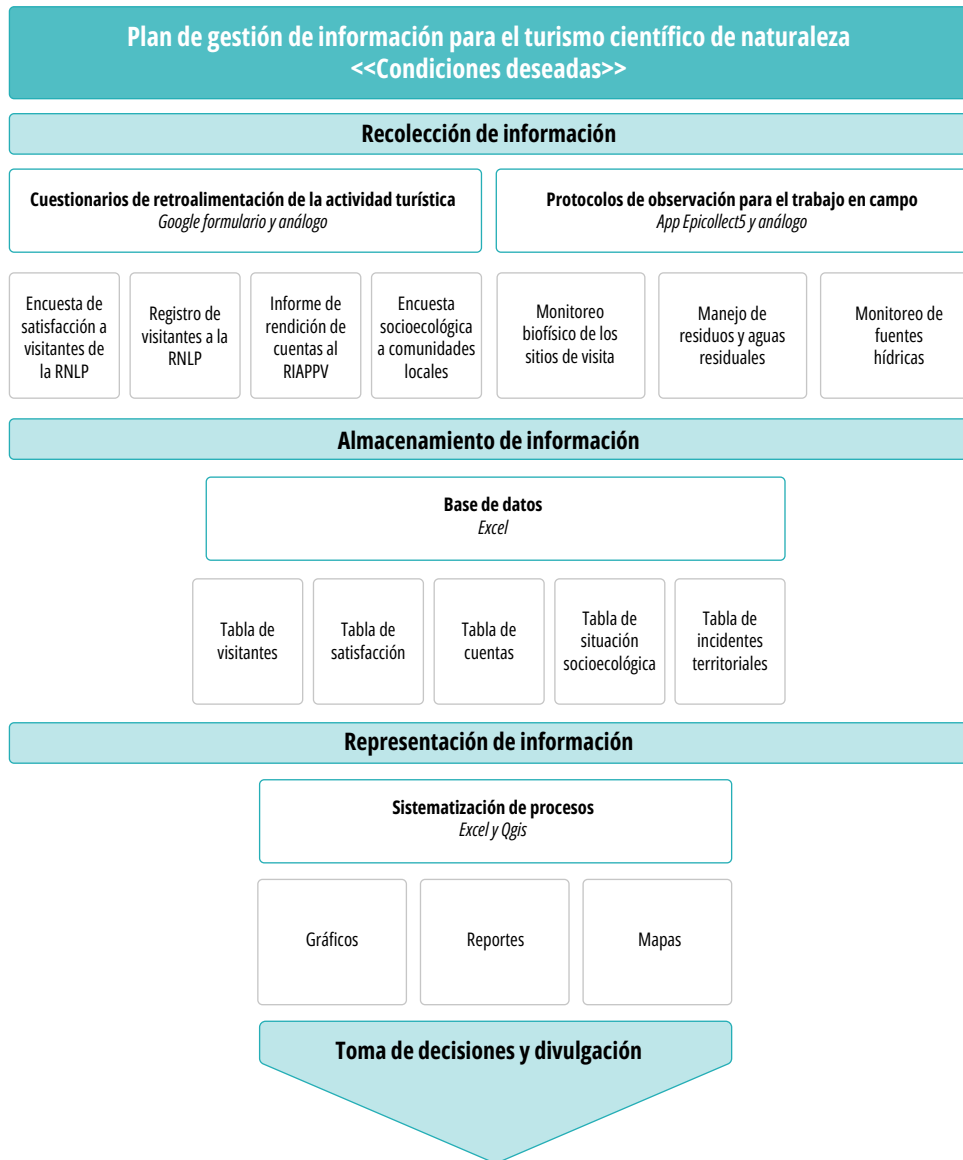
Plan de gestión de información para el turismo científico de naturaleza
<<Condiciones deseadas>>

Recolección de información

Cuestionarios de retroalimentación de la actividad turística
Google formulario y análogo

Protocolos de observación para el trabajo en campo
App Epicollect5 y análogo

Encuesta de satisfacción a visitantes de la RNLP

Registro de visitantes a la RNLP

Informe de rendición de cuentas al RIAPPV

Encuesta socioecológica a comunidades locales

Monitoreo biofísico de los sitios de visita

Manejo de residuos y aguas residuales

Monitoreo de fuentes hídricas

Almacenamiento de información

Base de datos
Excel

Tabla de visitantes

Tabla de satisfacción

Tabla de cuentas

Tabla de situación socioecológica

Tabla de incidentes territoriales

Representación de información

Sistematización de procesos
Excel y Qgis

Gráficos

Reportes

Mapas

Toma de decisiones y divulgación